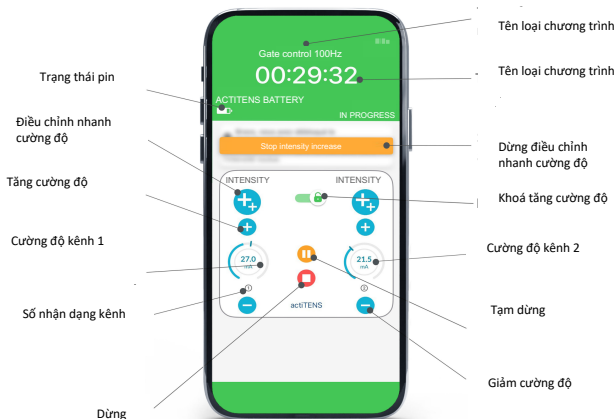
Tên loại chương trình

Gate control 100Hz

00:29:32

Tên loại chương trình

Trạng thái pin

ACTITENS BATTERY

IN PROGRESS

Điều chỉnh nhanh cường độ

Stop intensity increase

Dừng điều chỉnh nhanh cường độ

Tăng cường độ

INTENSITY

INTENSITY

Khoá tăng cường độ

Cường độ kênh 1

27.0 mA

21.5 mA

Cường độ kênh 2

Số nhận dạng kênh

actiTENS

Tạm dừng

Giảm cường độ

Dừng